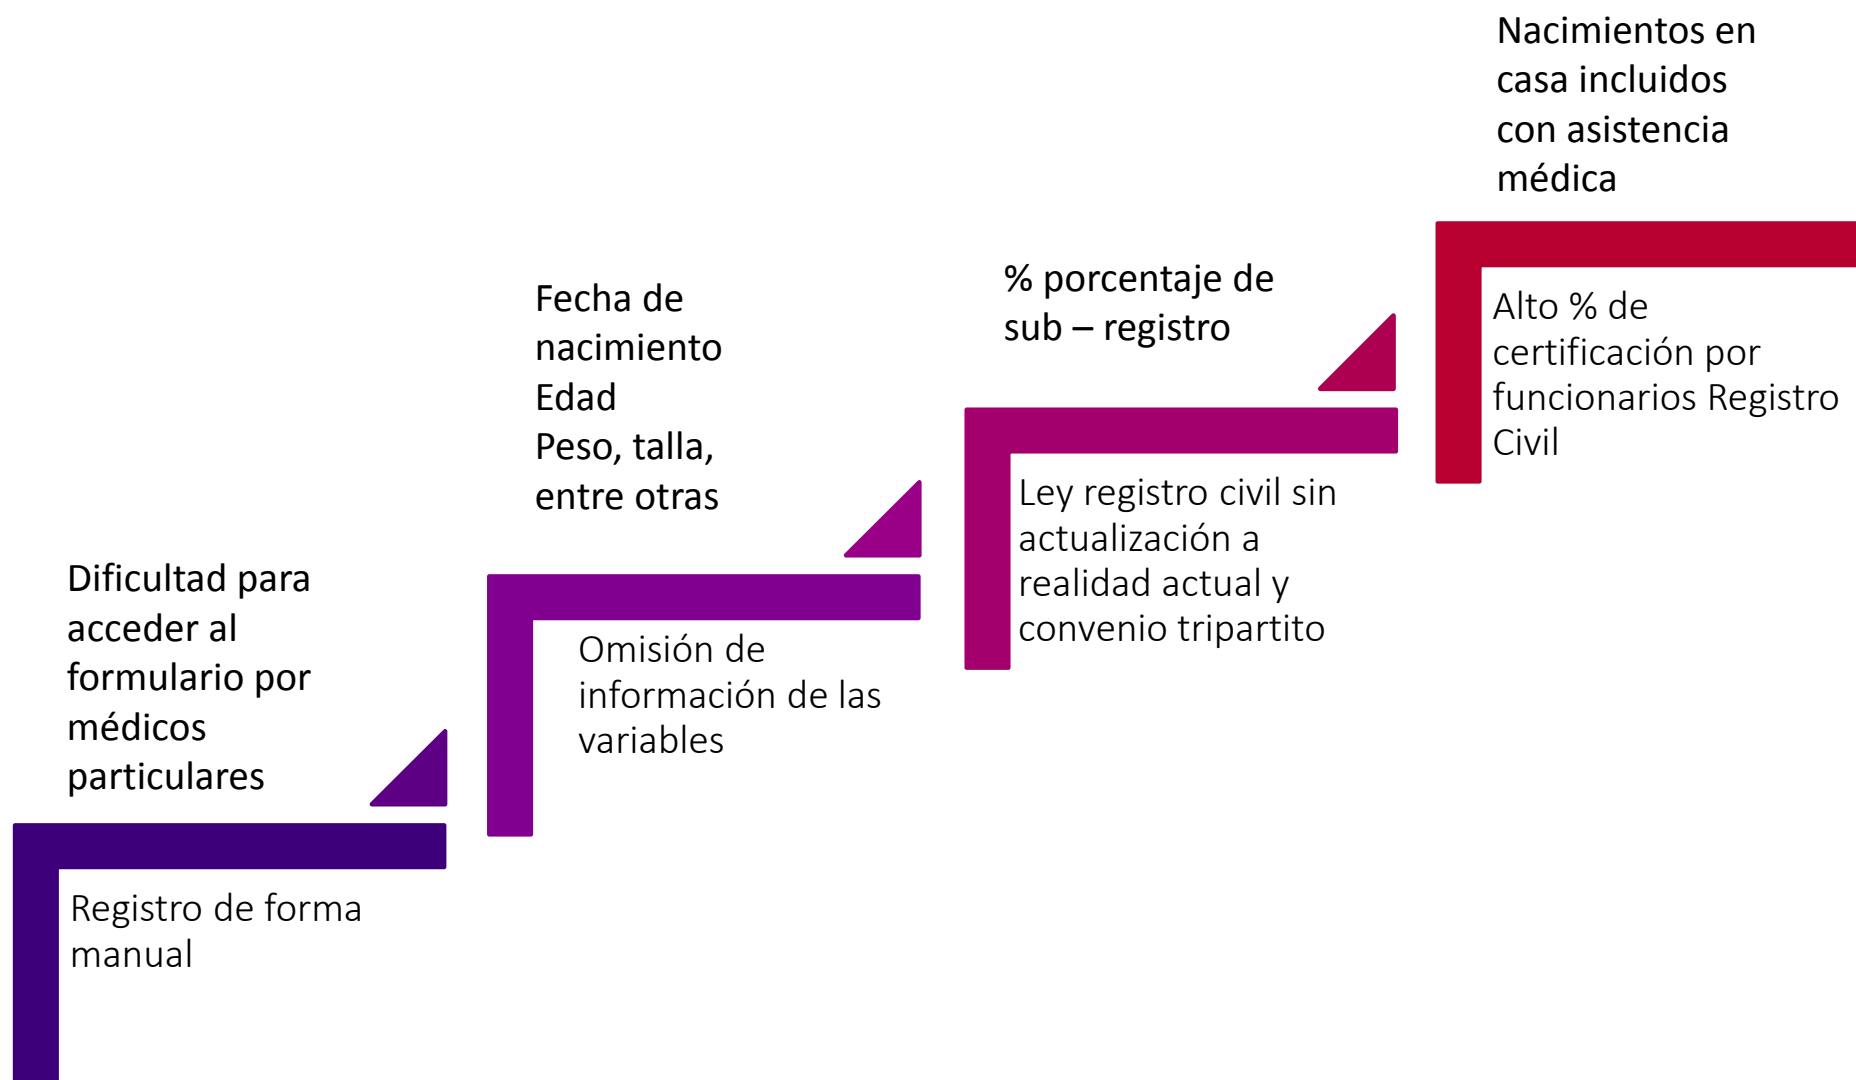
Dificultad para acceder al formulario por médicos particulares

Registro de forma manual

Fecha de nacimiento
Edad
Peso, talla, entre otras

Omisión de información de las variables

% porcentaje de sub – registro

Ley registro civil sin actualización a realidad actual y convenio tripartito

Nacimientos en casa incluidos con asistencia médica

Alto % de certificación por funcionarios Registro Civil